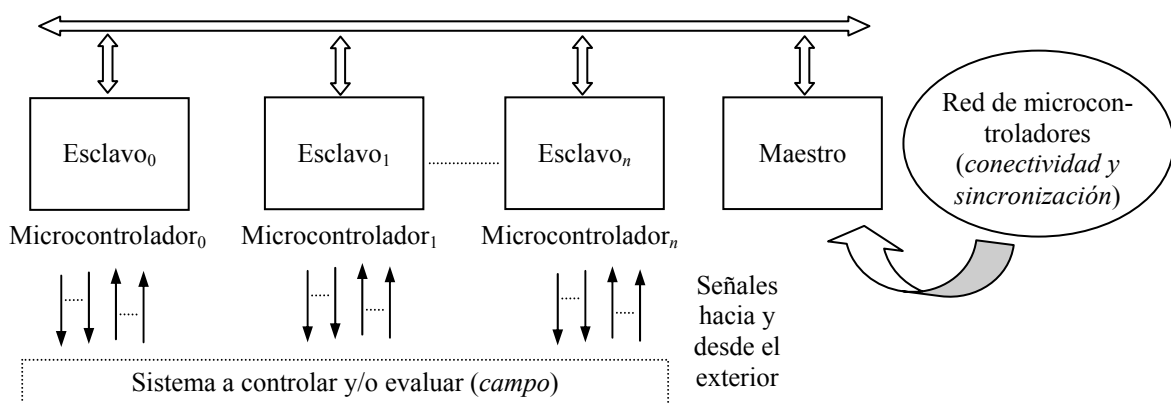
Esclavo$_0$

Esclavo$_1$

Esclavo$_n$

Maestro

Red de microcontroladores (*conectividad y sincronización*)

Microcontrolador$_0$

Microcontrolador$_1$

Microcontrolador$_n$

Señales hacia y desde el exterior

Sistema a controlar y/o evaluar (*campo*)